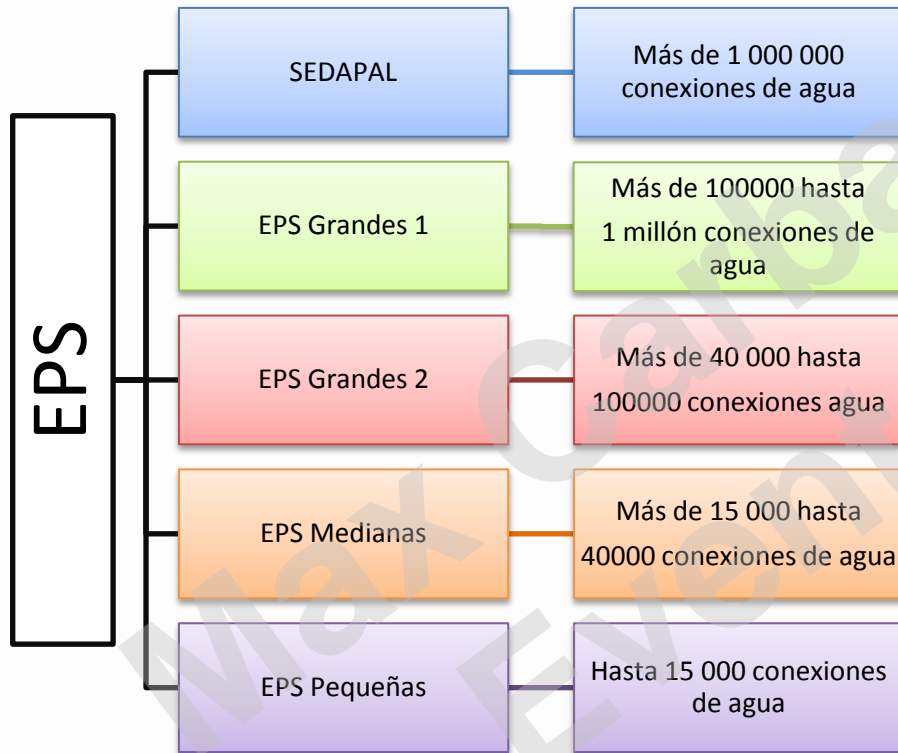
EPS

SEDAPAL

Más de 1 000 000 conexiones de agua

EPS Grandes 1

Más de 100000 hasta 1 millón conexiones de agua

EPS Grandes 2

Más de 40 000 hasta 100000 conexiones agua

EPS Medianas

Más de 15 000 hasta 40000 conexiones de agua

EPS Pequeñas

Hasta 15 000 conexiones de agua

Max Carba
Event